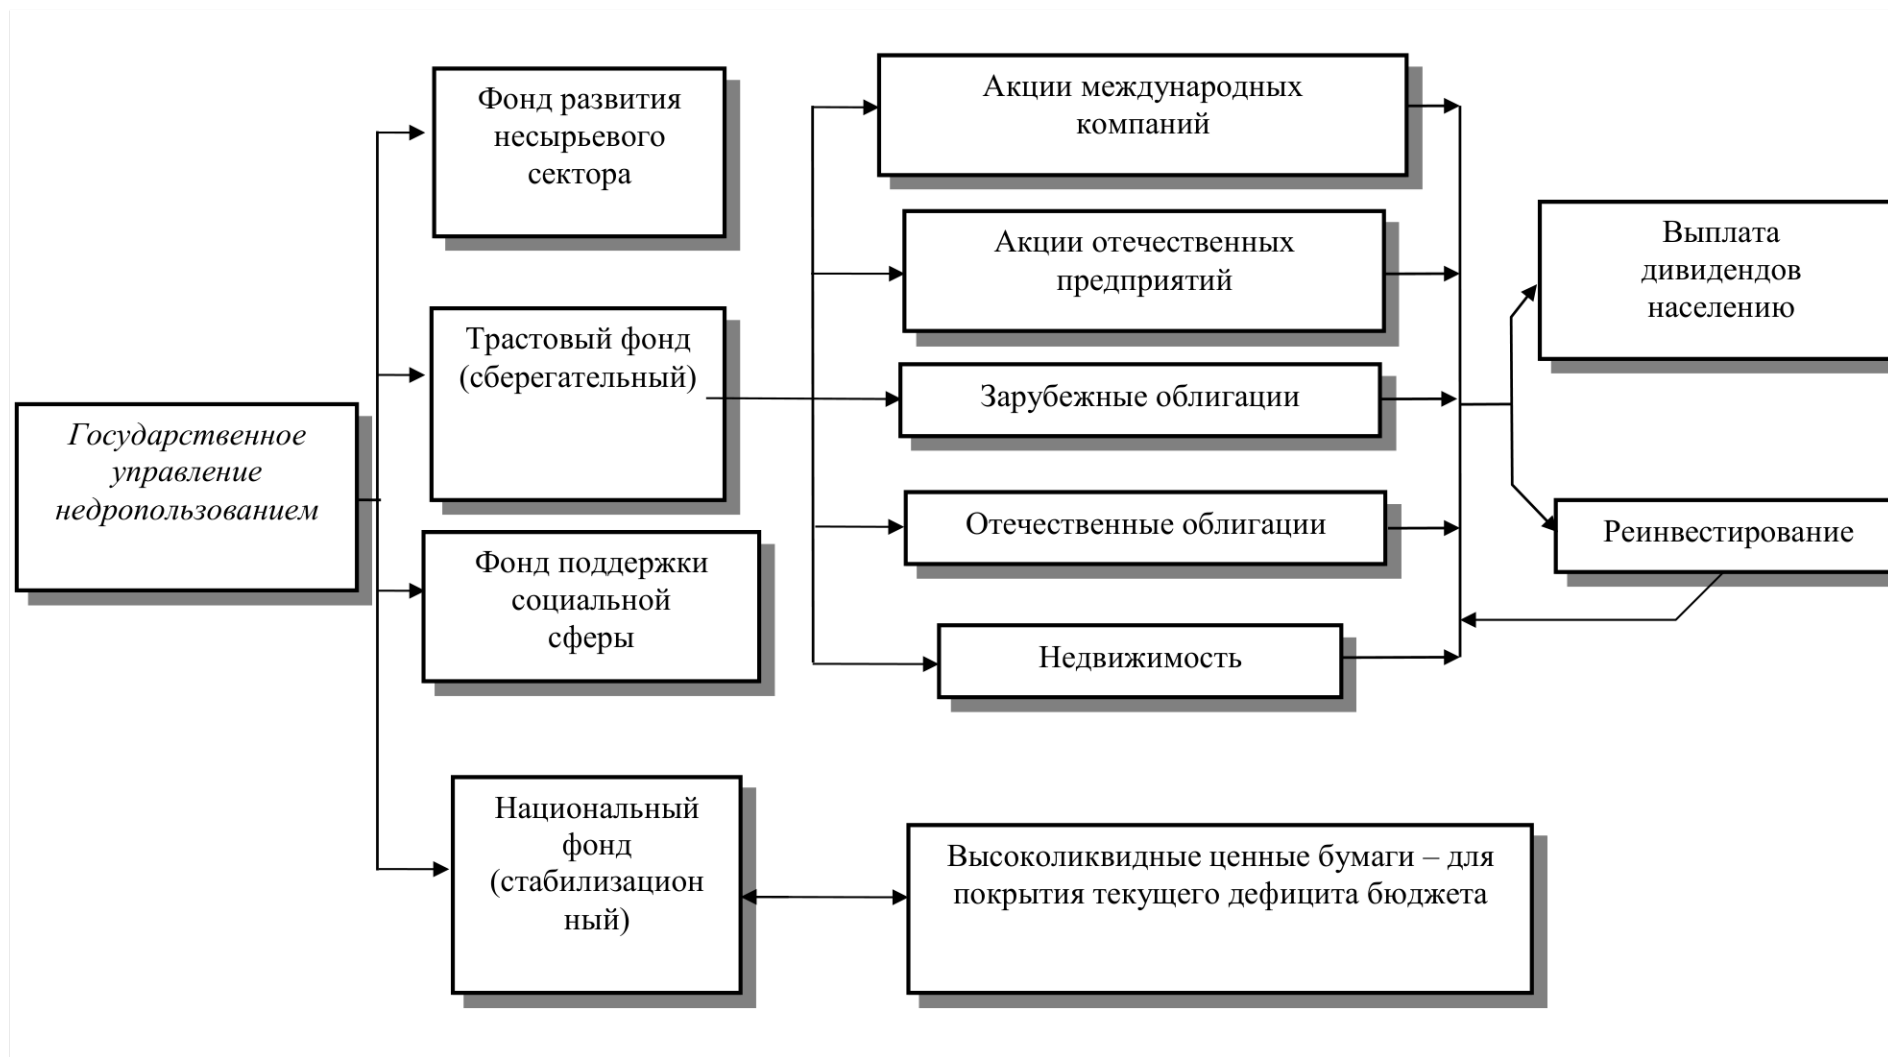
Государственное управление недропользованием

Фонд развития несырьевого сектора

Трастовый фонд (сберегательный)

Фонд поддержки социальной сферы

Национальный фонд (стабилизационный)

Акции международных компаний

Акции отечественных предприятий

Зарубежные облигации

Отечественные облигации

Недвижимость

Выплата дивидендов населению

Реинвестирование

Высоколиквидные ценные бумаги – для покрытия текущего дефицита бюджета